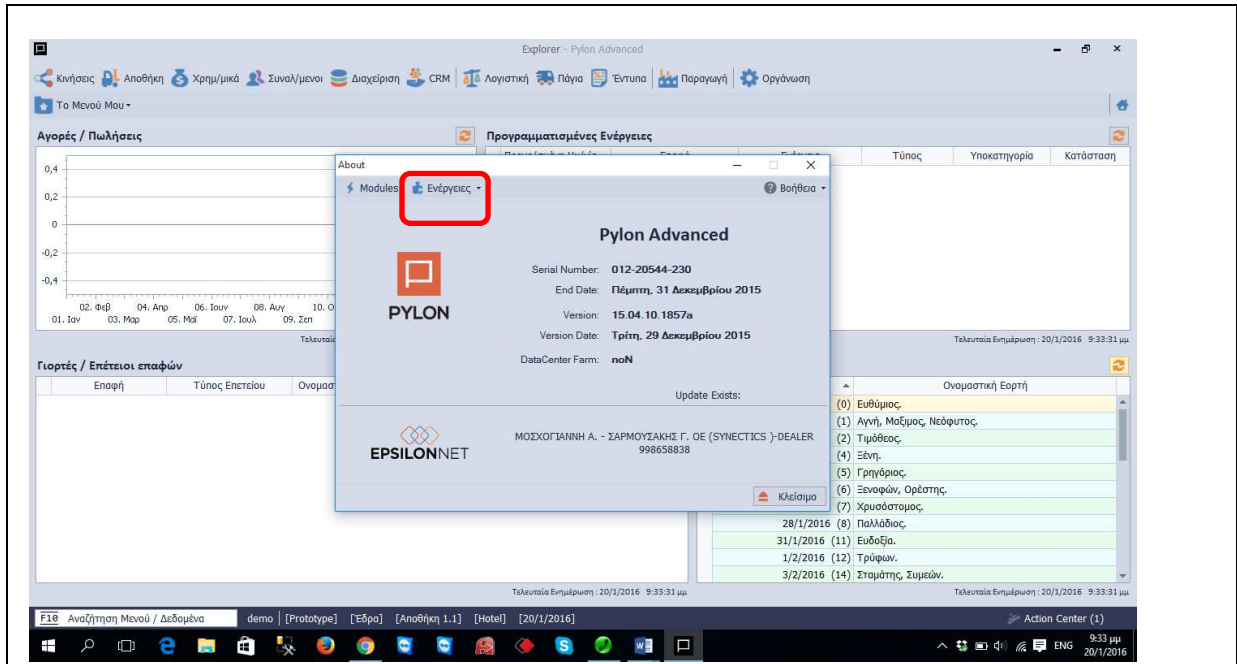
Explorer - Pylon Advanced

Κινήσεις Αποθήκη Χρημ/μικά Συναλ/μενοι Διαχείριση CRM Λογιστική Πάγια Έντυπα Παραγωγή Οργάνωση

Το Μενού Μου

Αγορές / Πωλήσεις

0,4
0,2
0
-0,2
-0,4

02. Φεβ 04. Απρ 06. Ιουν 08. Αυγ 10. Ο
01. Ιαν 03. Μαρ 05. Μαΐ 07. Ιουλ 09. Σεπ

Τελευταία

Προγραμματισμένες Ενέργειες

| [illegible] | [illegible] | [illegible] | Τύπος | Υποκατηγορία | Κατάσταση |
|---|---|---|---|---|---|

Τελευταία Ενημέρωση : 20/1/2016 9:33:31 μμ

About

Modules Ενέργειες Βοήθεια

Pylon Advanced

PYLON

Serial Number: 012-20544-230
End Date: Πέμπτη, 31 Δεκεμβρίου 2015
Version: 15.04.10.1857a
Version Date: Τρίτη, 29 Δεκεμβρίου 2015
DataCenter Farm: noN

Update Exists:

EPSILONNET

ΜΟΣΧΟΓΙΑΝΝΗ Α. - ΣΑΡΜΟΥΣΑΚΗΣ Γ. ΟΕ (SYNECTICS )-DEALER
998658838

Κλείσιμο

Γιορτές / Επέτειοι επαφών

| Επαφή | Τύπος Επετείου | Ονομαστ |
|---|---|---|

Τελευταία Ενημέρωση : 20/1/2016 9:33:31 μμ

| | Ονομαστική Εορτή |
|---|---|
| (0) | Ευθύμιος. |
| (1) | Αγνή, Μαξιμος, Νεόφυτος. |
| (2) | Τιμόθεος. |
| (4) | Ξένη. |
| (5) | Γρηγόριος. |
| (6) | Ξενοφών, Ορέστης. |
| (7) | Χρυσόστομος. |
| 28/1/2016 (8) | Παλλάδιος. |
| 31/1/2016 (11) | Ευδοξία. |
| 1/2/2016 (12) | Τρύφων. |
| 3/2/2016 (14) | Σταμάτης, Συμεών. |

Τελευταία Ενημέρωση : 20/1/2016 9:33:31 μμ

F10 Αναζήτηση Μενού / Δεδομένα demo [Prototype] [Έδρα] [Αποθήκη 1.1] [Hotel] [20/1/2016]

Action Center (1)

ENG 9:33 μμ 20/1/2016